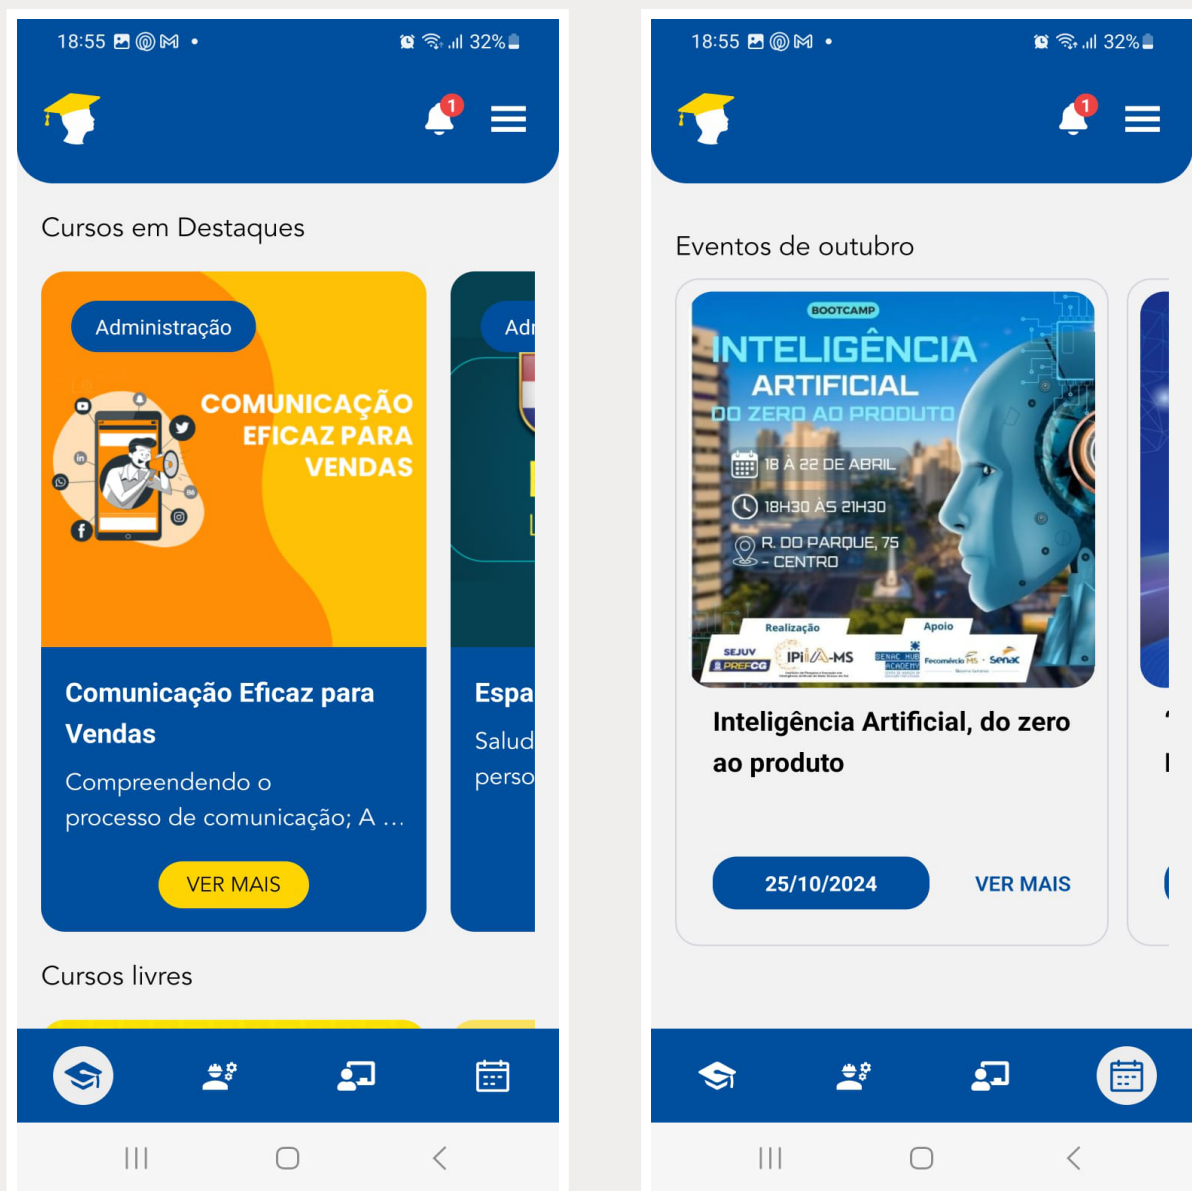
18:55 •
32%

1

Cursos em Destaques

Administração

COMUNICAÇÃO EFICAZ PARA VENDAS

Comunicação Eficaz para Vendas

Compreendendo o processo de comunicação; A ...

VER MAIS

Adr

Espa

Salud

perso

Cursos livres

18:55 •
32%

1

Eventos de outubro

BOOTCAMP

INTELIGÊNCIA ARTIFICIAL
DO ZERO AO PRODUTO

18 À 22 DE ABRIL

18H30 ÀS 21H30

R. DO PARQUE, 75 - CENTRO

Realização

Apoio

SEJUV PREFCG

IPIA-MS

SENAC HUB ACADEMY

Fecomércio MS · Senac

Inteligência Artificial, do zero ao produto

25/10/2024

VER MAIS